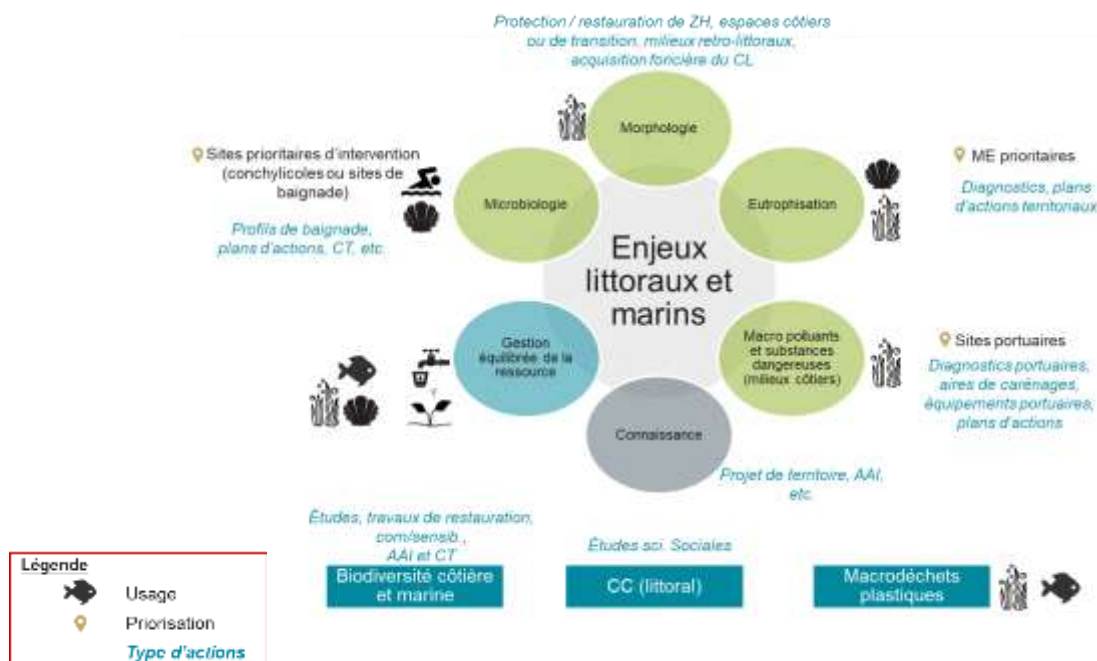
Protection / restauration de ZH, espaces côtiers ou de transition, milieux retro-littoraux, acquisition foncière du CL

Morphologie

Sites prioritaires d'intervention (conchylicoles ou sites de baignade)

Profils de baignade, plans d'actions, CT, etc.

Microbiologie

ME prioritaires

Diagnostics, plans d'actions territoriaux

Eutrophisation

Enjeux littoraux et marins

Gestion équilibrée de la ressource

Macro polluants et substances dangereuses (milieux côtiers)

Sites portuaires

Diagnostics portuaires, aires de carénages, équipements portuaires, plans d'actions

Connaissance

Projet de territoire, AAI, etc.

Études, travaux de restauration, com/sensib., AAI et CT

Études sci. Sociales

Biodiversité côtière et marine

CC (littoral)

Macrodéchets plastiques

Légende
Usage
Priorisation
Type d'actions